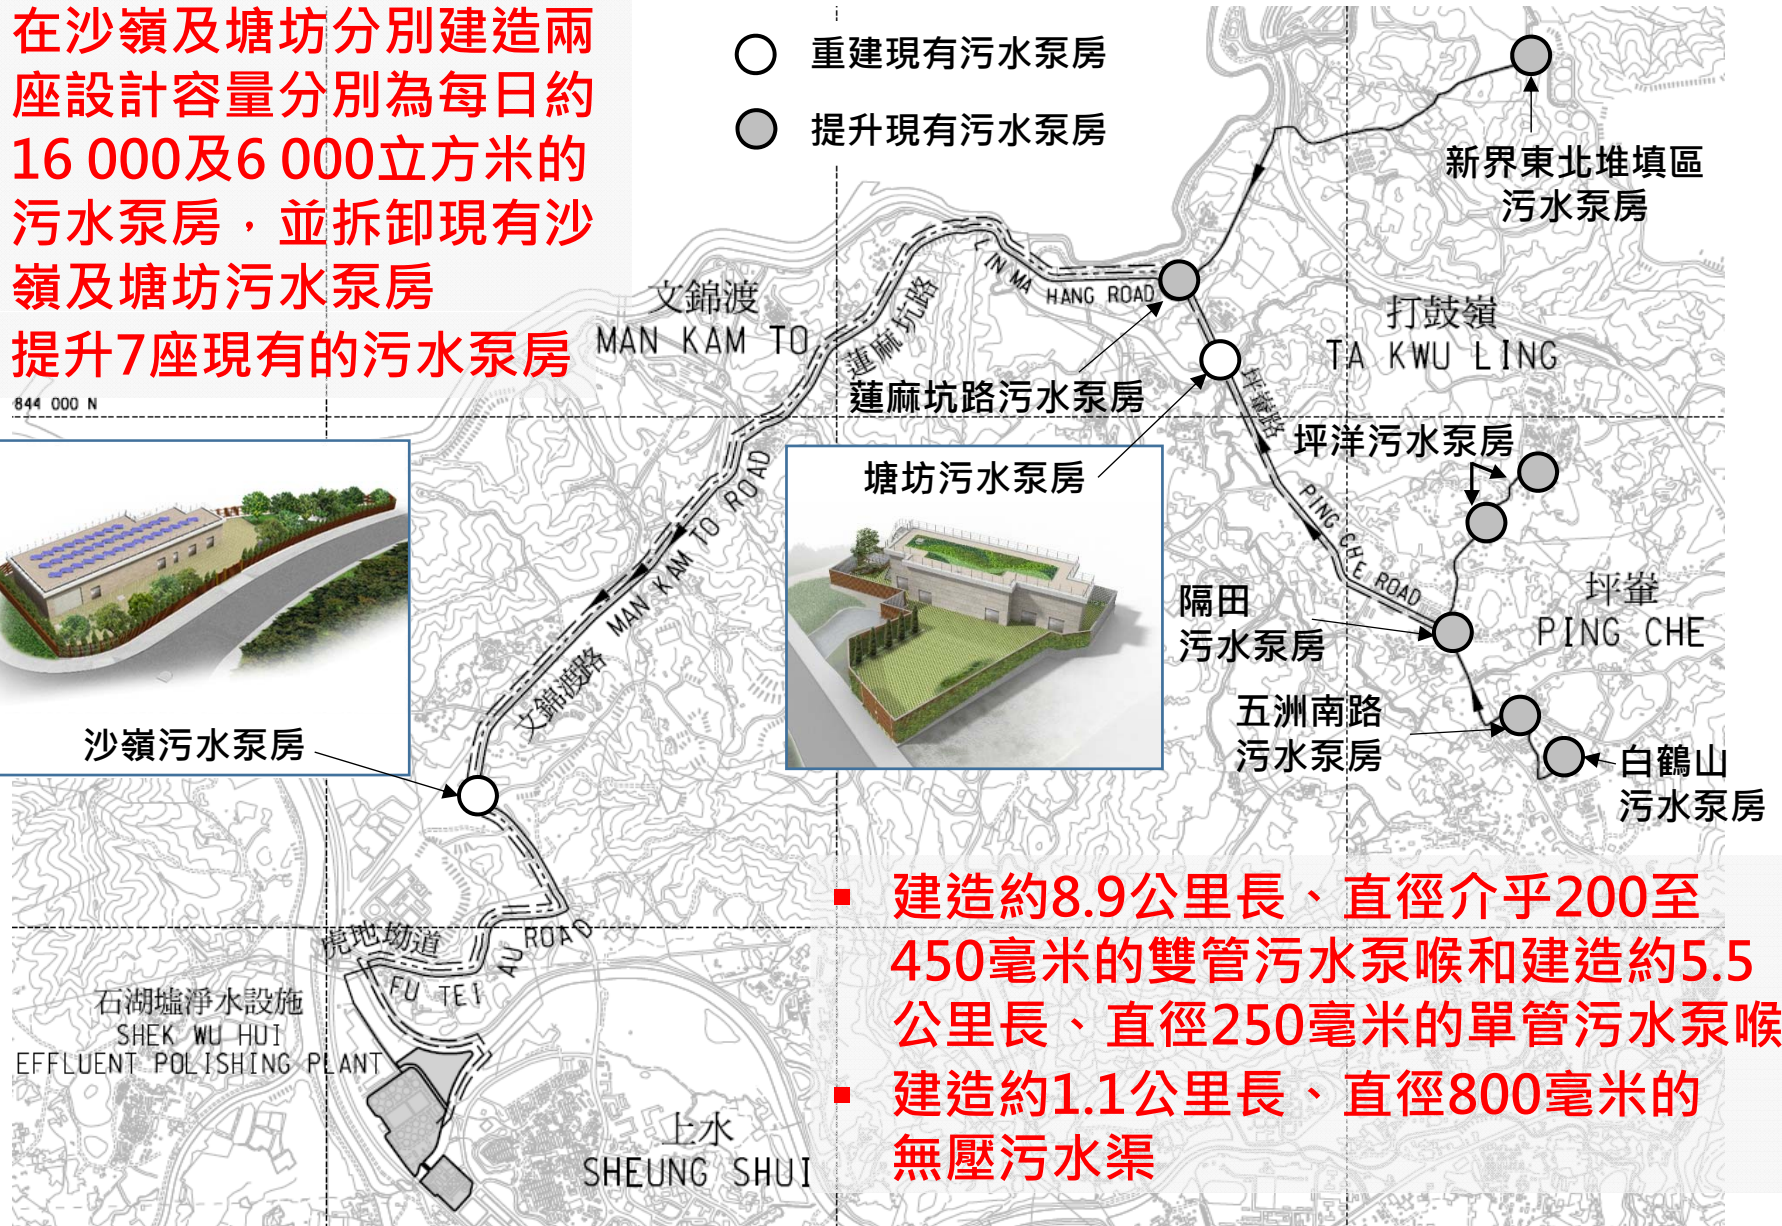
在沙嶺及塘坊分別建造兩座設計容量分別為每日約16 000及6 000立方米的污水泵房，並拆卸現有沙嶺及塘坊污水泵房

提升7座現有的污水泵房

重建現有污水泵房

提升現有污水泵房

新界東北堆填區污水泵房

844 000 N

文錦渡
MAN KAM TO

蓮麻坑路

LIN MA HANG ROAD

蓮麻坑路污水泵房

打鼓嶺
TA KWU LING

坪輋路

坪洋污水泵房

塘坊污水泵房

PING CHE ROAD

隔田
污水泵房

坪輋
PING CHE

五洲南路
污水泵房

白鶴山
污水泵房

MAN KAM TO ROAD

文錦渡路

沙嶺污水泵房

虎地坳道
FU TEI AU ROAD

石湖墟淨水設施
SHEK WU HUI
EFFLUENT POLISHING PLANT

上水
SHEUNG SHUI

▪ 建造約8.9公里長、直徑介乎200至450毫米的雙管污水泵喉和建造約5.5公里長、直徑250毫米的單管污水泵喉

▪ 建造約1.1公里長、直徑800毫米的無壓污水渠